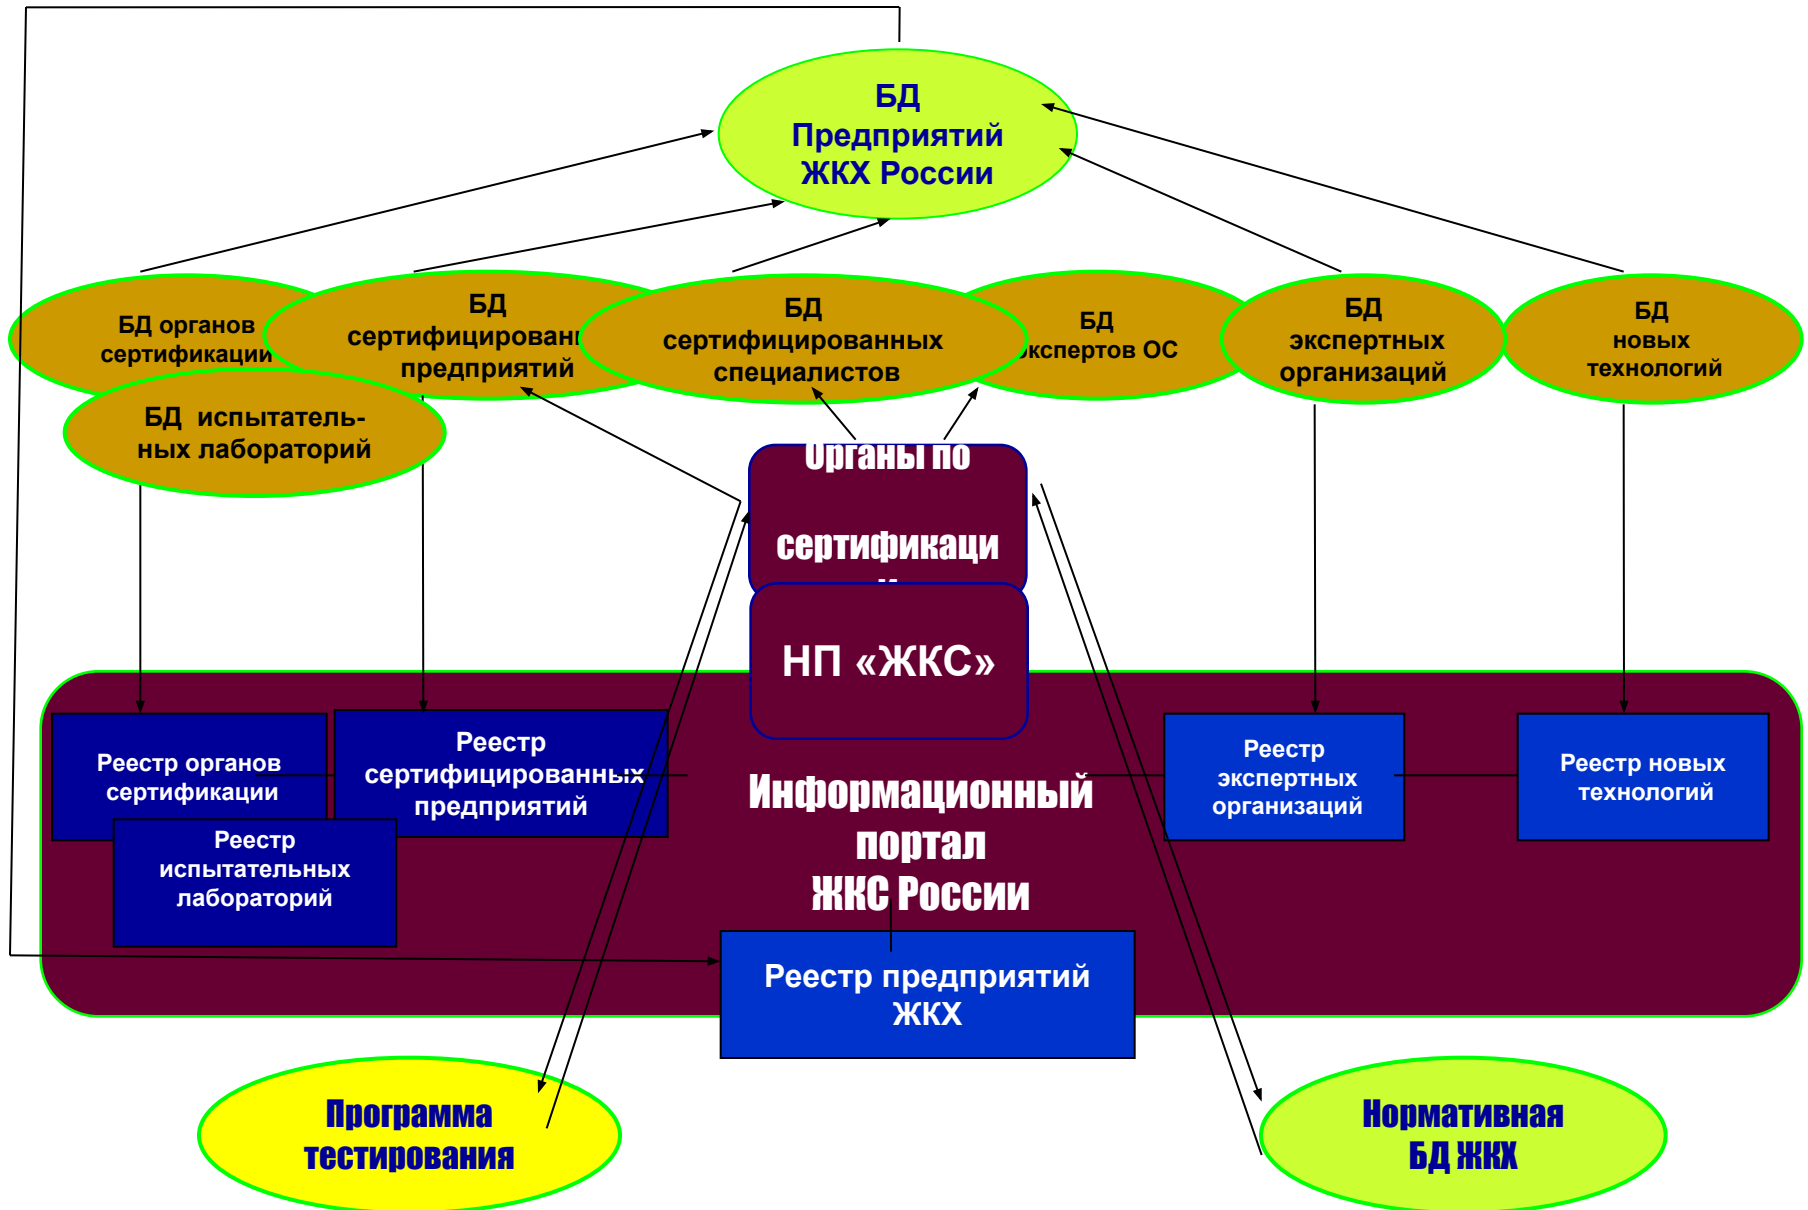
БД Предприятий ЖКХ России

БД органов сертификации

БД сертифицировані предприятий

БД сертифицированных специалистов

БД экспертов ОС

БД экспертных организаций

БД новых технологий

БД испытатель-ных лабораторий

Органы по сертификаци

НП «ЖКС»

Реестр органов сертификации

Реестр сертифицированных предприятий

Реестр испытательных лабораторий

Информационный портал ЖКС России

Реестр экспертных организаций

Реестр новых технологий

Реестр предприятий ЖКХ

Программа тестирования

Нормативная БД ЖКХ